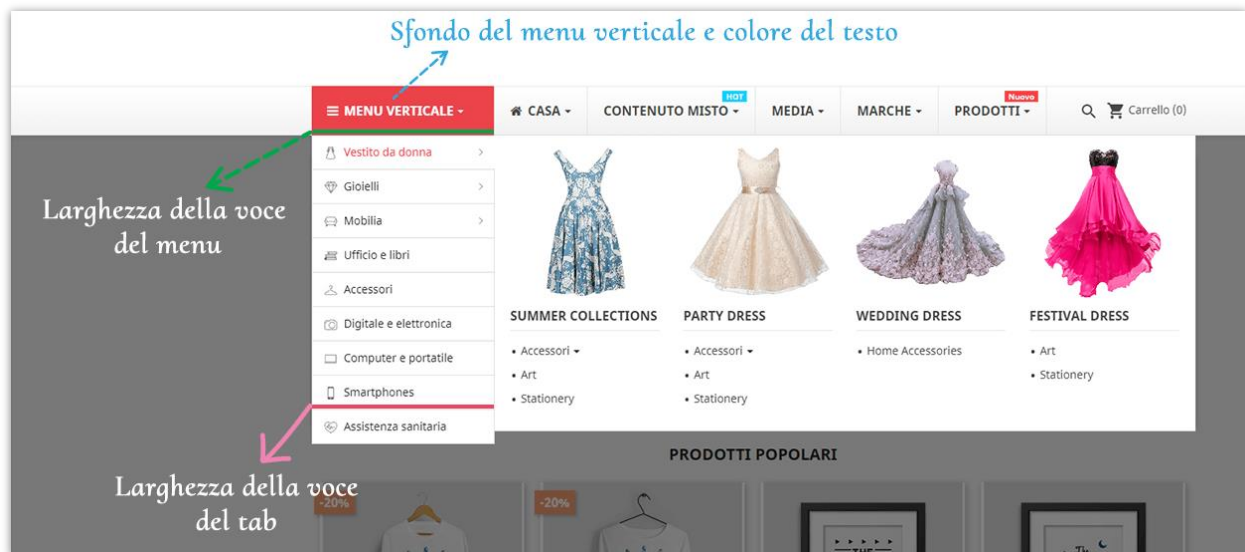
Sfondo del menu verticale e colore del testo

≡ MENU VERTICALE ▾

CASA ▾

HOT
CONTENUTO MISTO ▾

MEDIA ▾

MARCHE ▾

Nuovo
PRODOTTI ▾

Carrello (0)

Larghezza della voce del menu

Vestito da donna

Gioielli

Mobilia

Ufficio e libri

Accessori

Digitale e elettronica

Computer e portatile

Smartphones

Assistenza sanitaria

SUMMER COLLECTIONS
• Accessori ▾
• Art
• Stationery

PARTY DRESS
• Accessori ▾
• Art
• Stationery

WEDDING DRESS
• Home Accessories

FESTIVAL DRESS
• Art
• Stationery

PRODOTTI POPOLARI

Larghezza della voce del tab

-20%

-20%